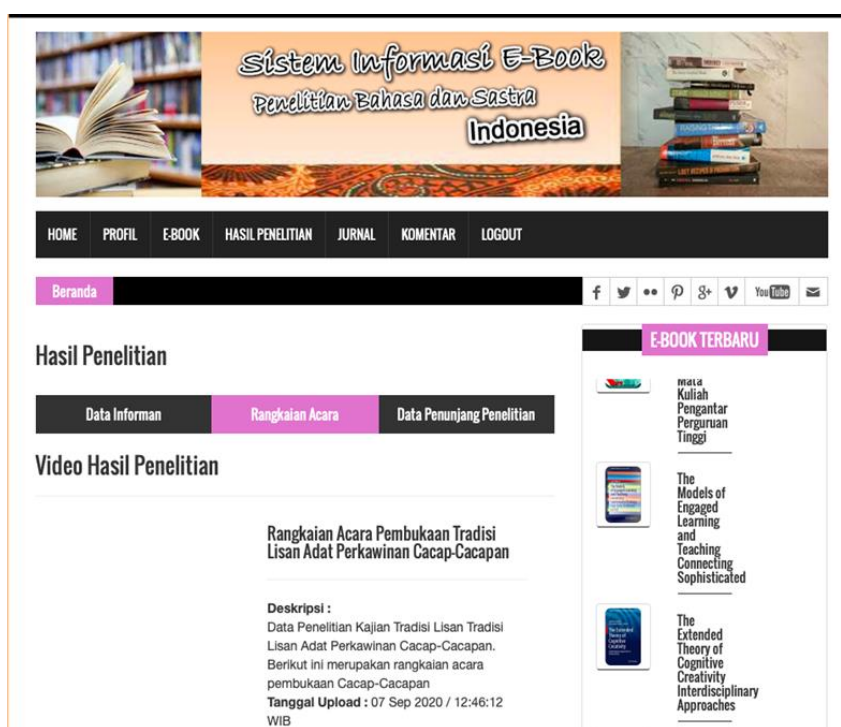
Sistem Informasi E-Book
Penelitian Bahasa dan Sastra
Indonesia

HOME PROFIL E-BOOK HASIL PENELITIAN JURNAL KOMENTAR LOGOUT

Beranda

YouTube

E-BOOK TERBARU

Mata Kuliah Pengantar Perguruan Tinggi

The Models of Engaged Learning and Teaching Connecting Sophisticated

The Extended Theory of Cognitive Creativity Interdisciplinary Approaches

Hasil Penelitian

Data Informan | Rangkaian Acara | Data Penunjang Penelitian

Video Hasil Penelitian

Rangkaian Acara Pembukaan Tradisi Lisan Adat Perkawinan Cacap-Cacapan

**Deskripsi :**
Data Penelitian Kajian Tradisi Lisan Tradisi Lisan Adat Perkawinan Cacap-Cacapan. Berikut ini merupakan rangkaian acara pembukaan Cacap-Cacapan
**Tanggal Upload :** 07 Sep 2020 / 12:46:12 WIB